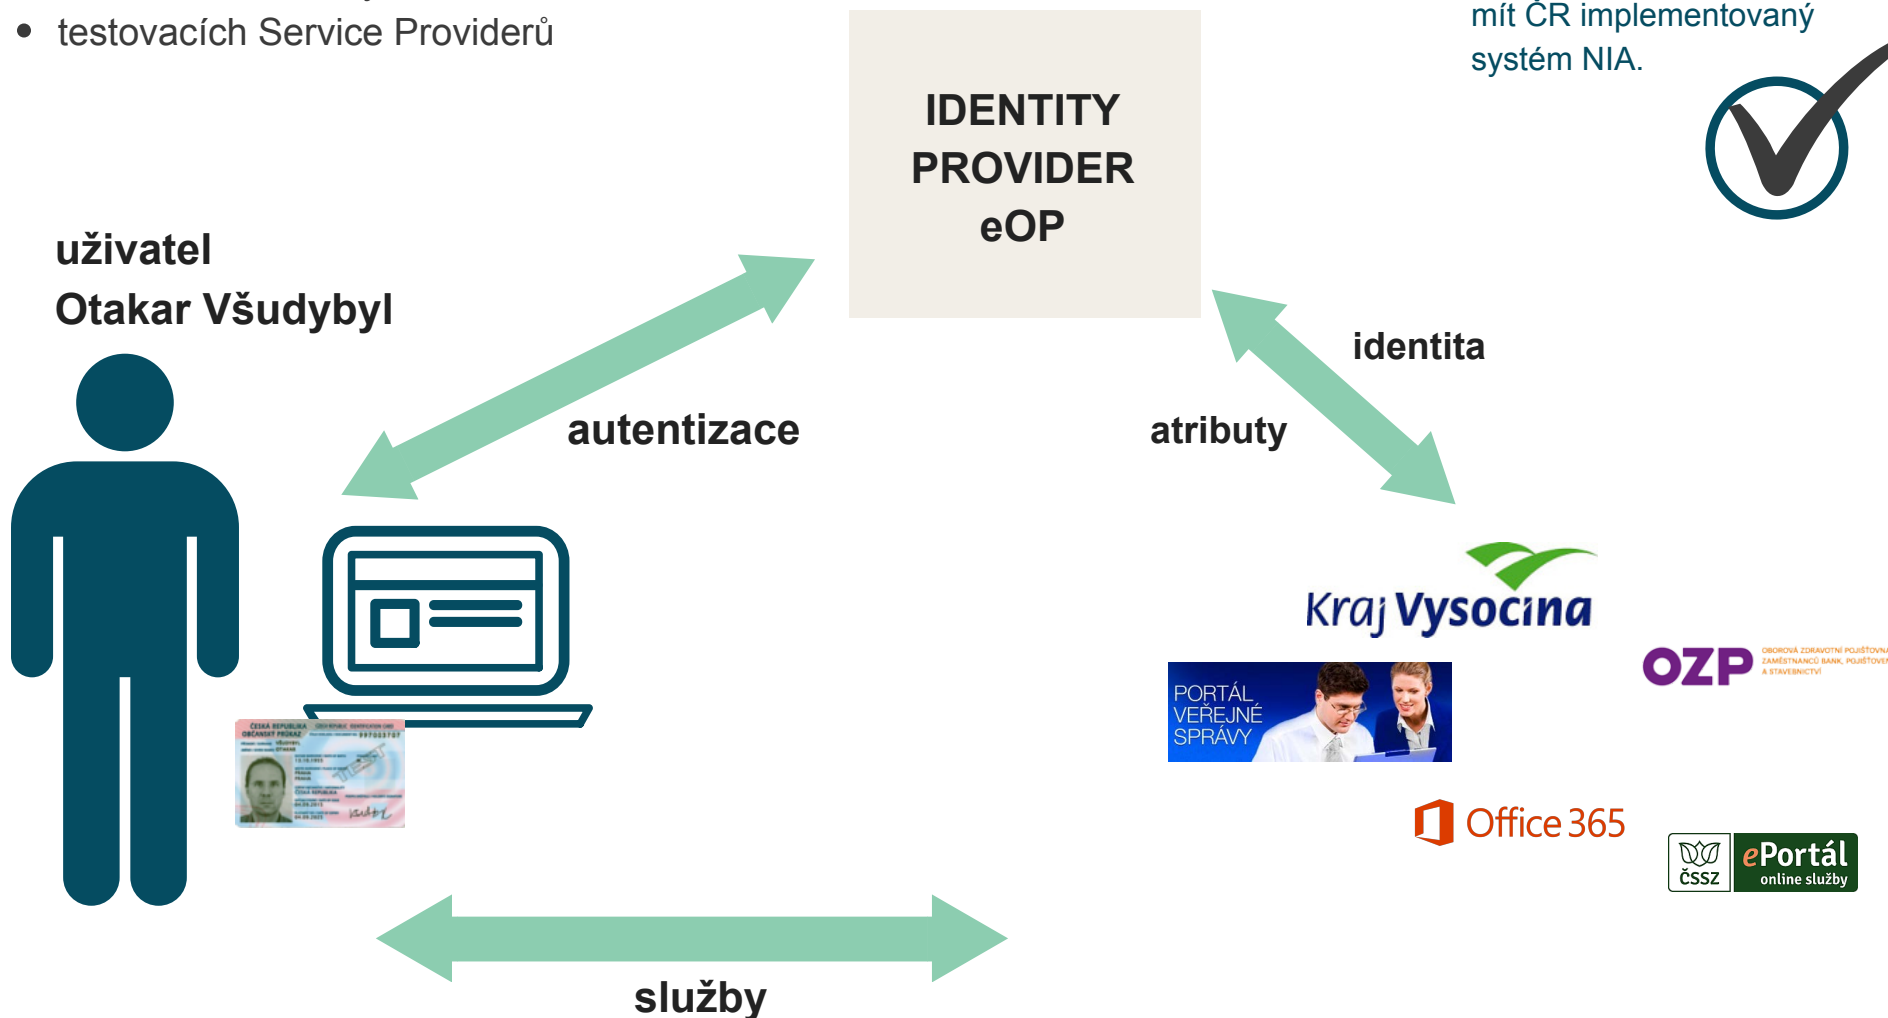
• testovacích Service Providerů

mít ČR implementovaný systém NIA.

IDENTITY PROVIDER eOP

uživatel
Otakar Všudybyl

autentizace

identita

atributy

Kraj Vysočina

PORTÁL VEŘEJNÉ SPRÁVY

OZP OBOROVÁ ZDRAVOTNÍ POJIŠŤOVNA ZAMĚSTNANCŮ BANK, POJIŠŤOVEN A STAVEBNICTVÍ

Office 365

ČSSZ ePortál online služby

služby